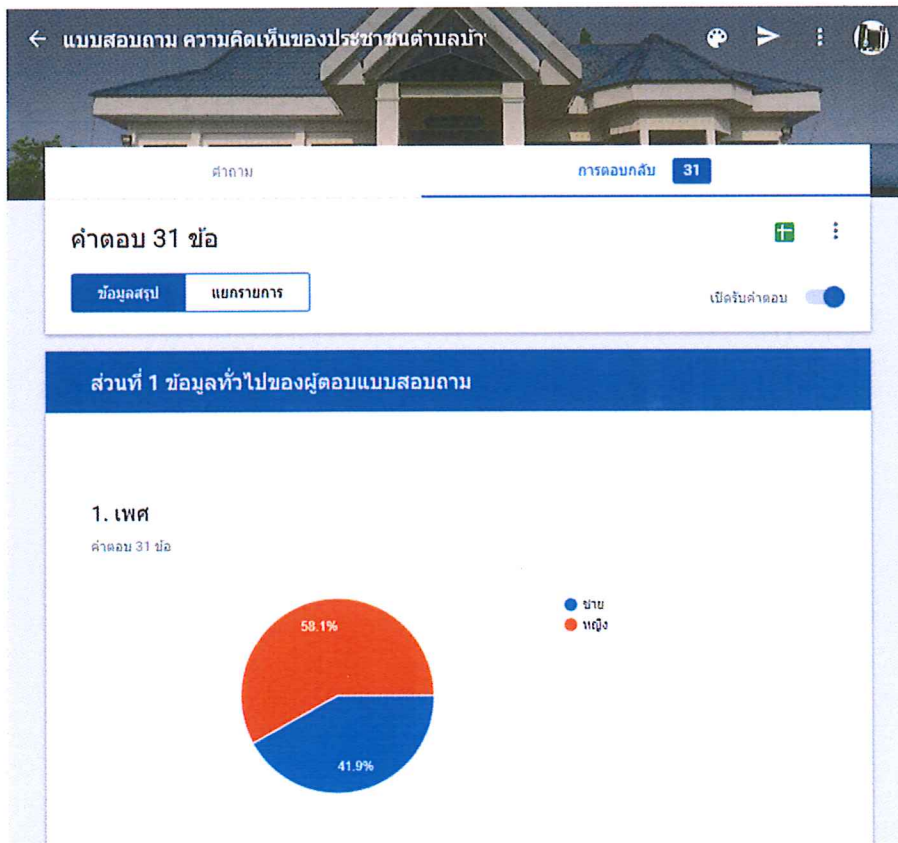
← แบบสอบถาม ความคิดเห็นของประชาชนตำบลบ้า

คำถาม

การตอบกลับ 31

คำตอบ 31 ข้อ

ข้อมูลสรุป

แยกรายการ

เปิดรับคำตอบ

ส่วนที่ 1 ข้อมูลทั่วไปของผู้ตอบแบบสอบถาม

1. เพศ

คำตอบ 31 ข้อ

ชาย
หญิง

58.1%

41.9%